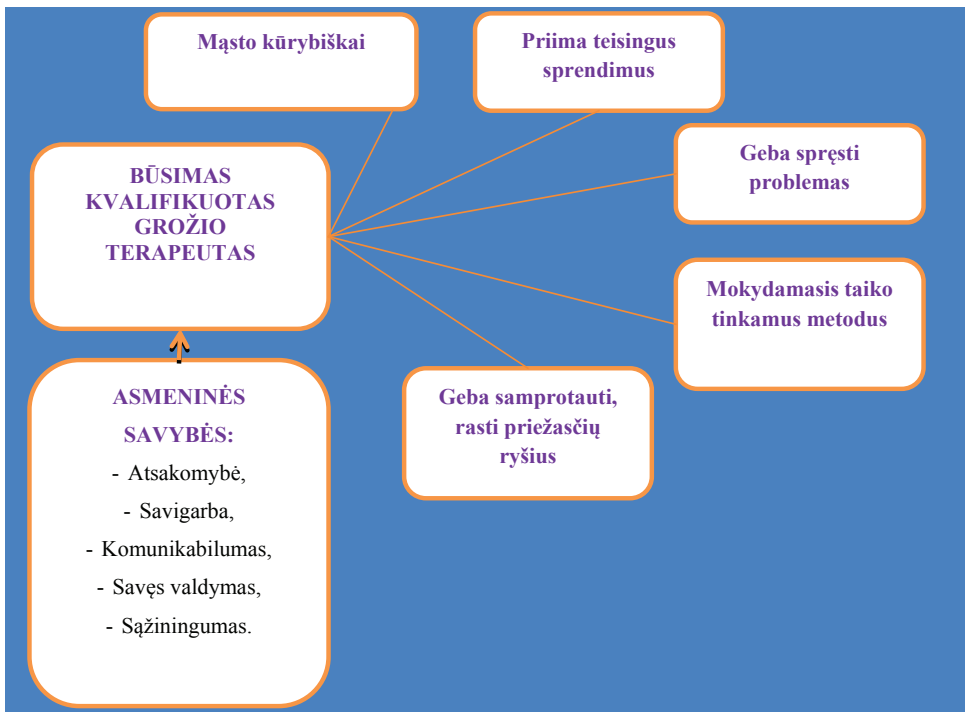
Mąsto kūrybiškai

Priima teisingus sprendimus

BŪSIMAS KVALIFIKUOTAS GROŽIO TERAPEUTAS

Geba spręsti problemas

Mokydamasis taiko tinkamus metodus

Geba samprotauti, rasti priežasčių ryšius

ASMENINĖS SAVYBĖS:
- Atsakomybė,
- Savigarba,
- Komunikabilumas,
- Savęs valdymas,
- Sąžiningumas.